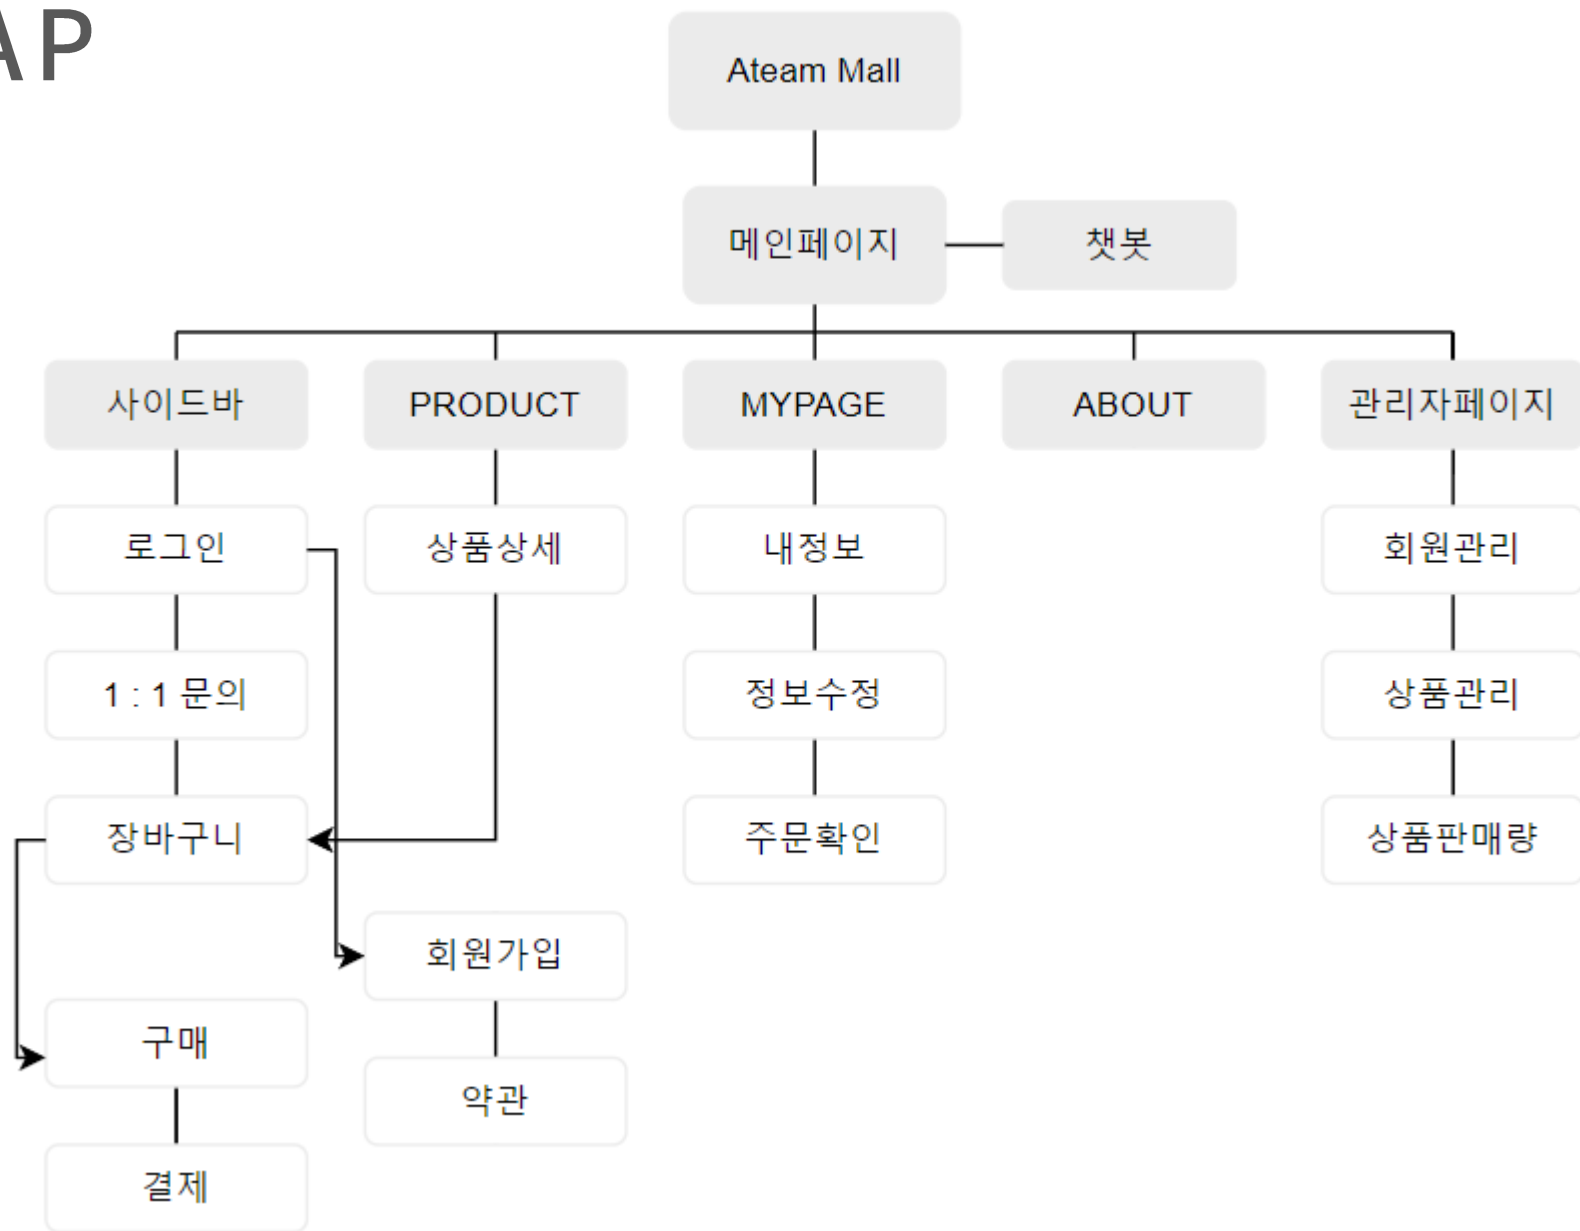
AP

Ateam Mall

메인페이지

챗봇

사이드바

PRODUCT

MYPAGE

ABOUT

관리자페이지

로그인

상품상세

내정보

회원관리

1 : 1 문의

정보수정

상품관리

장바구니

주문확인

상품판매량

회원가입

구매

약관

결제